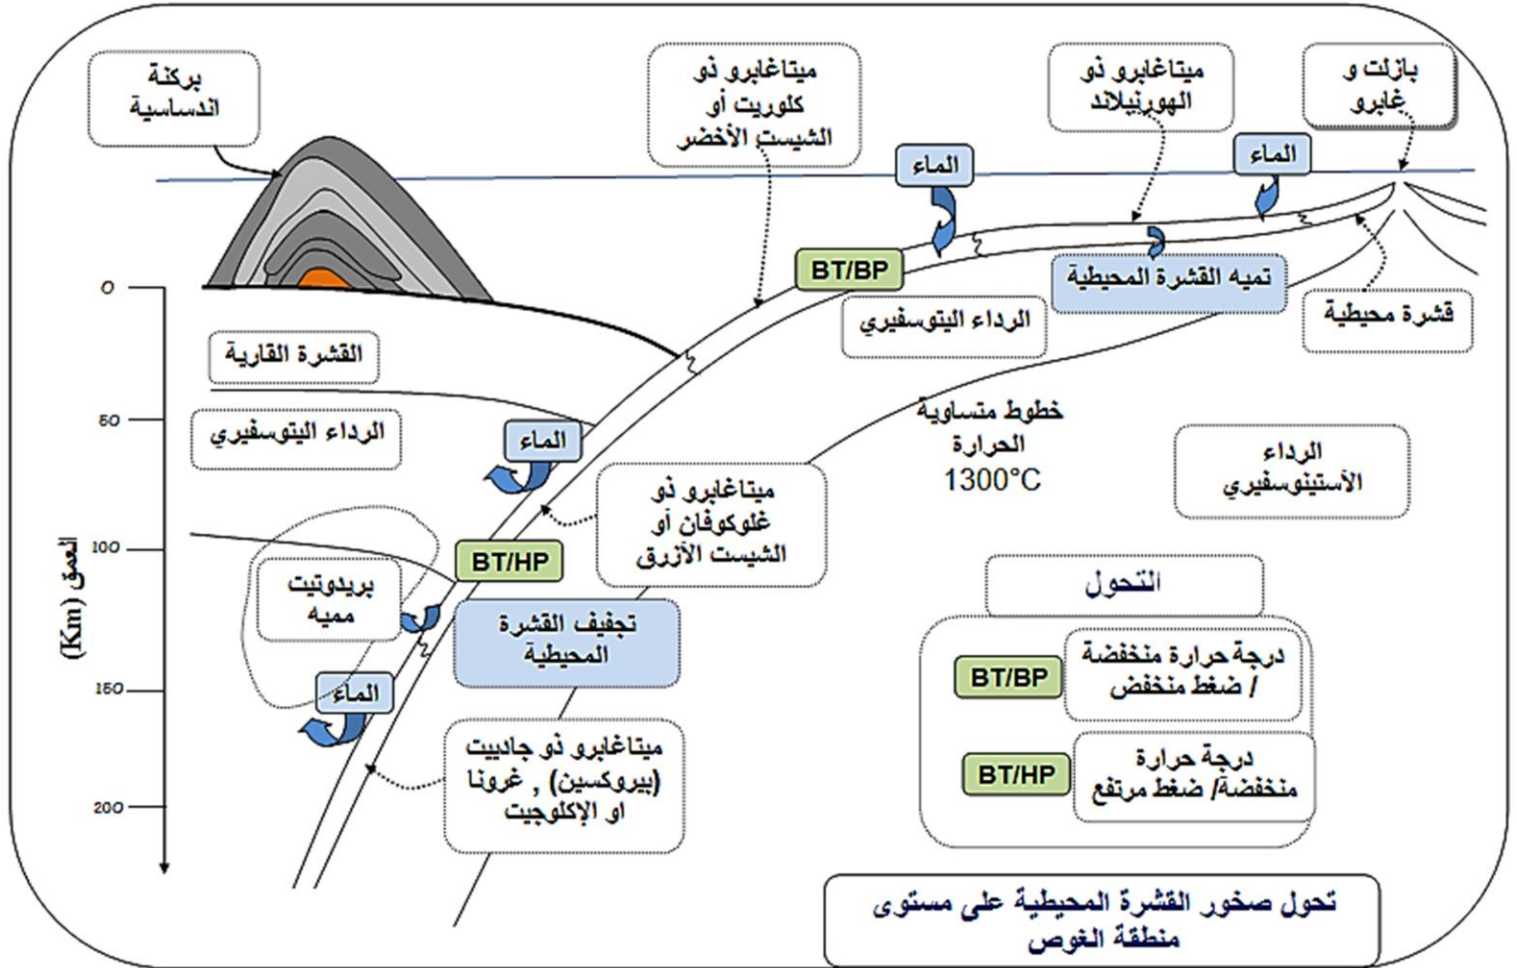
بازلت و غابرو

ميتاغابرو ذو الهورنبلاند

ميتاغابرو ذو كلوريت أو الشيست الأخضر

بركنة اندساسية

الماء

الماء

BT/BP

تميه القشرة المحيطية

قشرة محيطية

الرداء الليتوسفيري

0

القشرة القارية

50

الرداء الليتوسفيري

الماء

خطوط متساوية الحرارة

1300°C

الرداء الأستينوسفيري

ميتاغابرو ذو غلوكوفان أو الشيست الأزرق

100

BT/HP

العمق (Km)

بريدوتيت مميه

تجفيف القشرة المحيطية

التحول

BT/BP

درجة حرارة منخفضة / ضغط منخفض

150

الماء

BT/HP

درجة حرارة منخفضة/ ضغط مرتفع

ميتاغابرو ذو جاديت (بيروكسين) , غرونا او الإكلوجيت

200

تحول صخور القشرة المحيطية على مستوى منطقة الغوص